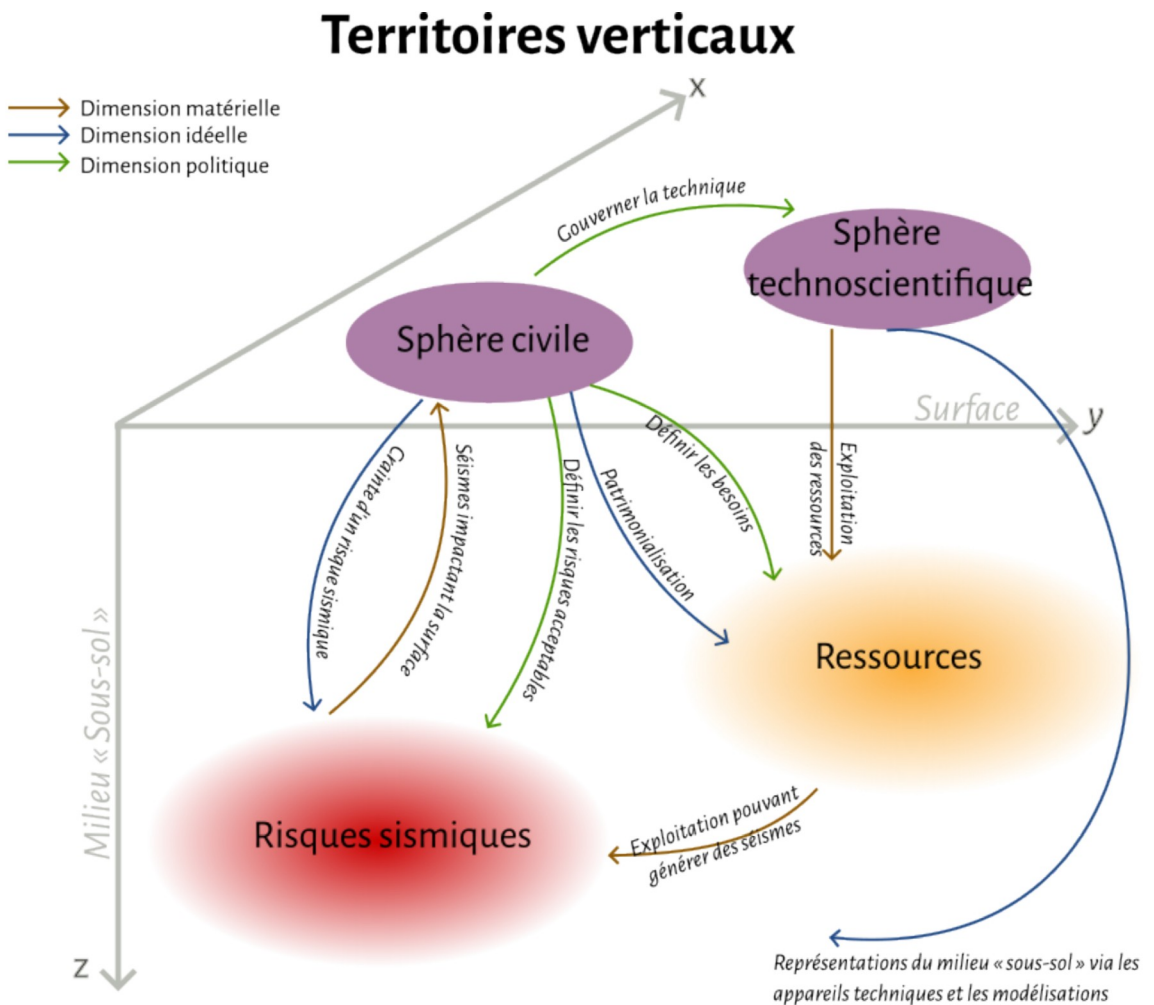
Territoires verticaux

Dimension matérielle
Dimension idéelle
Dimension politique

x

Gouverner la technique

Sphère technoscientifique

Sphère civile

Surface

y

Crainte d'un risque sismique

Séismes impactant la surface

Définir les risques acceptables

Patrimonialisation

Définir les besoins

Exploitation des ressources

Milieu « Sous-sol »

Ressources

Risques sismiques

Exploitation pouvant générer des séismes

z

Représentations du milieu « sous-sol » via les appareils techniques et les modélisations